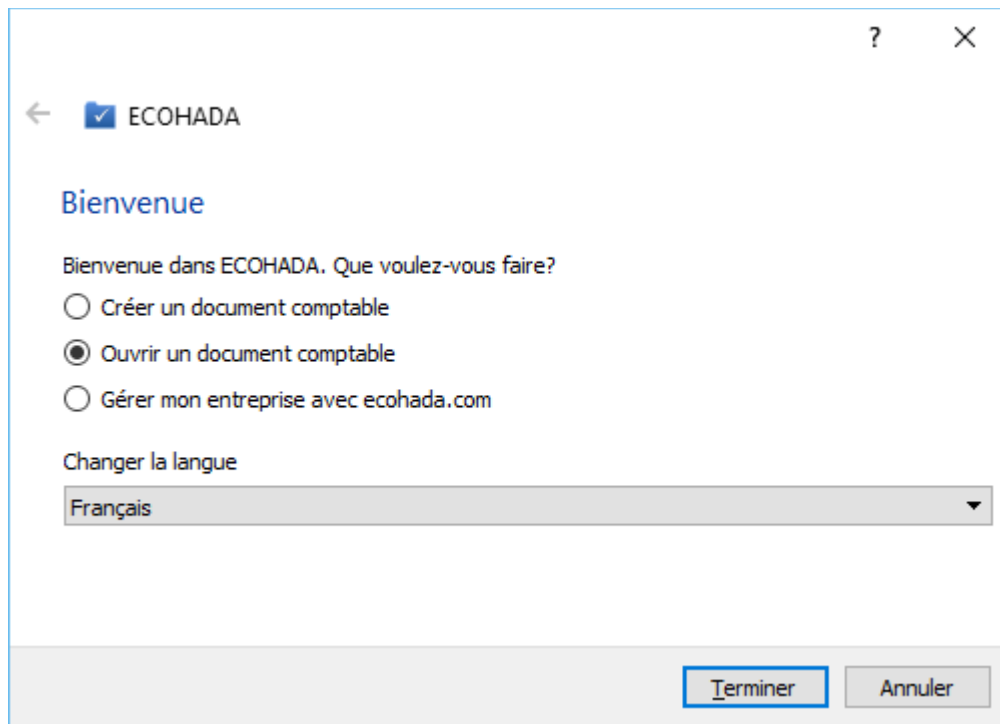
?
ECOHADA

Bienvenue

Bienvenue dans ECOHADA. Que voulez-vous faire?

Créer un document comptable

Ouvrir un document comptable

Gérer mon entreprise avec ecohada.com

Changer la langue

Français

Terminer
Annuler